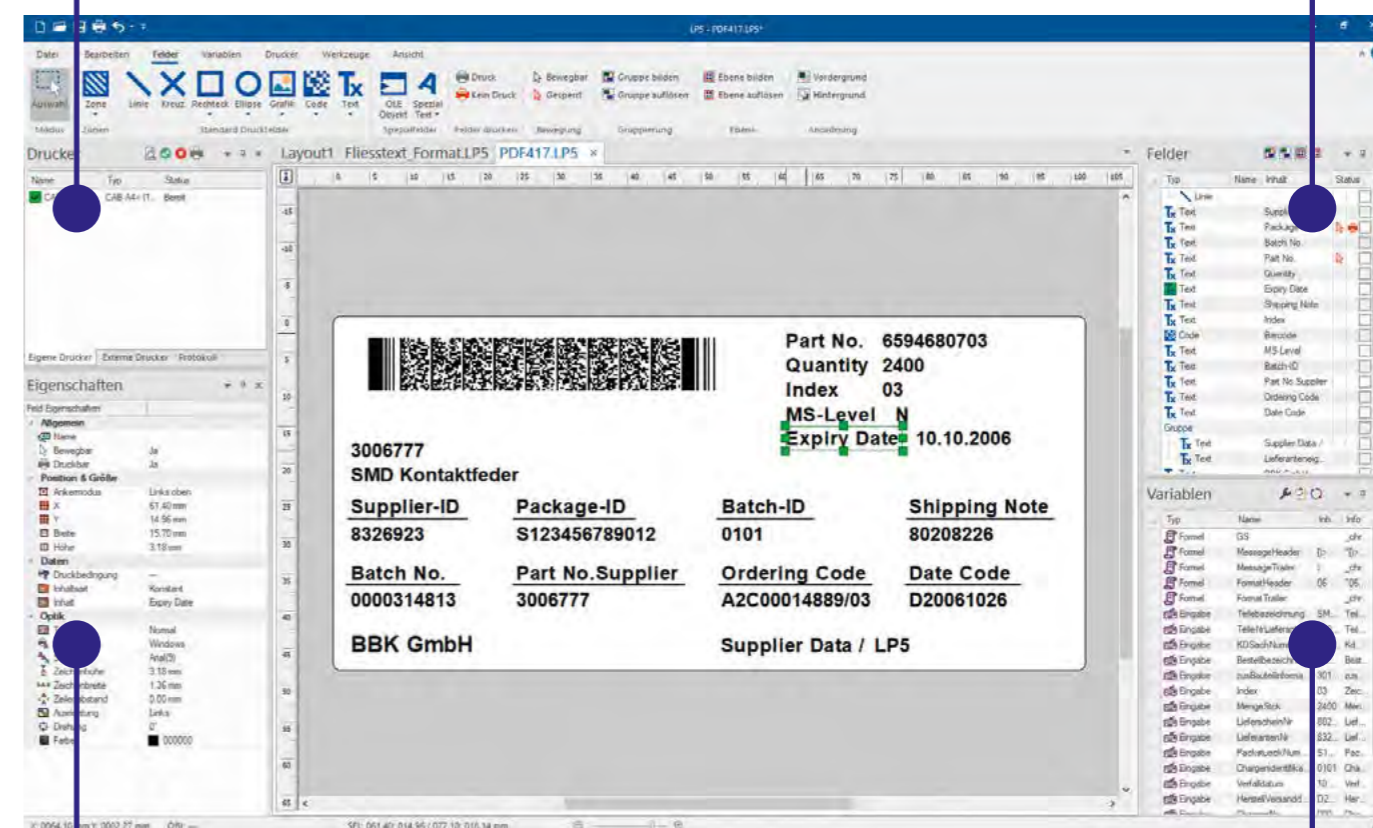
LP5 - PDF417.LP5*

Datei Bearbeiten Felder Variablen Drucker Werkzeuge Ansicht

Auswahl Zone Linie Kreuz Rechteck Ellipse Grafik Code Text OLE Objekt Spezial Text

Modus Zonen Standard Druckfelder Spezialfelder

Druck Kein Druck Bewegbar Gesperrt Gruppe bilden Gruppe auflösen Ebene bilden Ebene auflösen Vordergrund Hintergrund

Felder drucken Bewegung Gruppierung Ebene Anordnung

Drucker

Name Typ Status
CA CAB A4+ (T... Bereit

Eigene Drucker Externe Drucker Protokoll

Eigenschaften

Feld Eigenschaften
Allgemein
Name
Bewegbar Ja
Druckbar Ja
Position & Größe
Ankermodus Links oben
X 67.40 mm
Y 14.96 mm
Breite 15.70 mm
Höhe 3.18 mm
Daten
Druckbedingung —
Inhaltsart Konstant
Inhalt Expiry Date
Optik
Normal
Windows
Arial(3)
Zeichenhöhe 3.18 mm
Zeichenbreite 1.26 mm
Zeilenabstand 0.00 mm
Ausrichtung Links
Drehung 0°
Farbe 000000

Layout1 Fliesstext_Format.LP5 PDF417.LP5

Part No. 6594680703
Quantity 2400
Index 03
MS-Level N
Expiry Date 10.10.2006

3006777
SMD Kontaktfeder

Supplier-ID
8326923
Package-ID
S123456789012
Batch-ID
0101
Shipping Note
80208226

Batch No.
0000314813
Part No.Supplier
3006777
Ordering Code
A2C00014889/03
Date Code
D20061026

BBK GmbH
Supplier Data / LP5

Felder

Typ Name Inhalt Status
Linie
Text Supplier
Text Package
Text Batch No.
Text Part No.
Text Quantity
Text Expiry Date
Text Shipping Note
Text Index
Code Barcode
Text MS-Level
Text Batch-ID
Text Part No Supplier
Text Ordering Code
Text Date Code
Gruppe
Text Supplier Data /
Text Lieferanteneig...

Variablen

Typ Name Inh. Info
Formel GS _chr
Formel MessageHeader [)> "[)>
Formel MessageTrailer _chr
Formel FormatHeader 06 "06
Formel FormatTrailer _chr
Eingabe Teilebezeichnung SM... Tei...
Eingabe TeileNrLieferant Tei...
Eingabe KDSachNummer Kd...
Eingabe Bestellbezeichnung Best...
Eingabe zusBauteilinforma 301 zus...
Eingabe Index 03 Zeic...
Eingabe MengeStck 2400 Men...
Eingabe LieferscheinNr 802... Lief...
Eingabe LieferantenNr 832... Lief...
Eingabe PacketLieckNum... S1... Pac...
Eingabe Chargenidentifika... 0101 Cha...
Eingabe Verfalldatum 10... Verf...
Eingabe HerstellVersanddatum D2... Her...